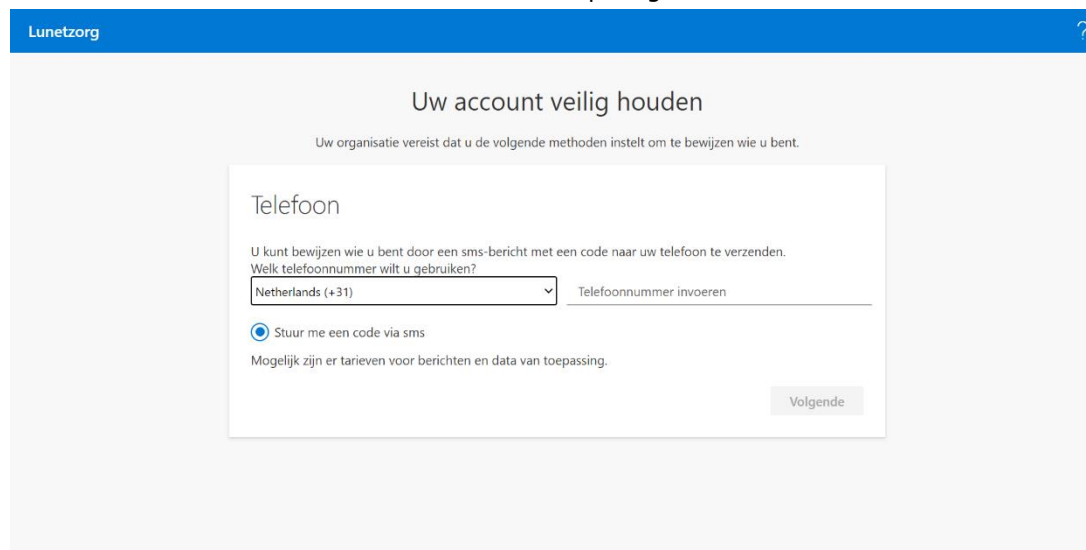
Lunetzorg

?

Uw account veilig houden

Uw organisatie vereist dat u de volgende methoden instelt om te bewijzen wie u bent.

Telefoon

U kunt bewijzen wie u bent door een sms-bericht met een code naar uw telefoon te verzenden.
Welk telefoonnummer wilt u gebruiken?

Netherlands (+31)

Telefoonnummer invoeren

Stuur me een code via sms

Mogelijk zijn er tarieven voor berichten en data van toepassing.

Volgende